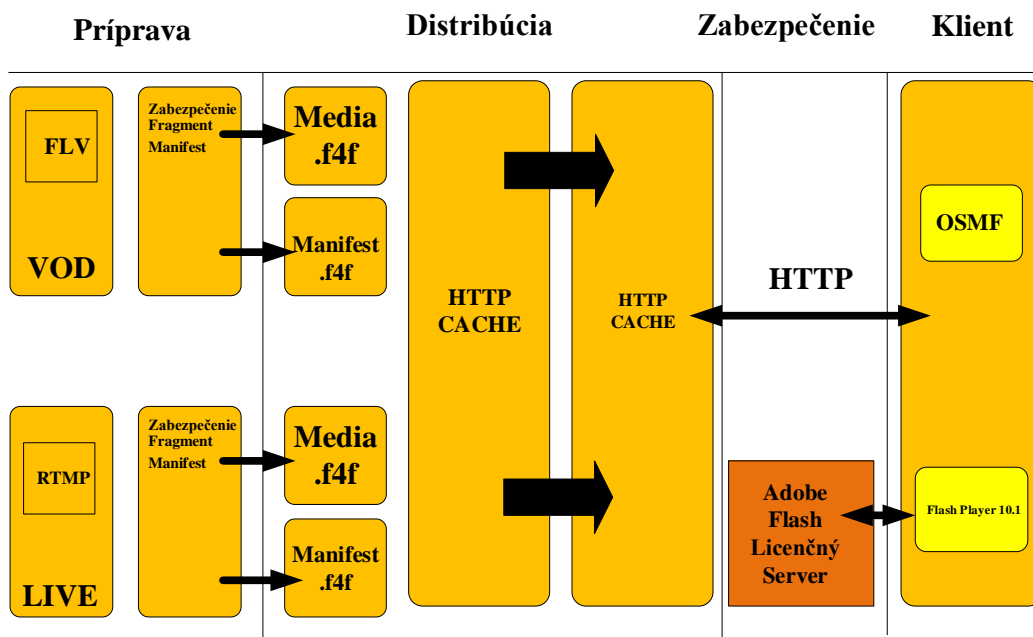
Príprava

Distribúcia

Zabezpečenie

Klient

FLV

VOD

Zabezpečenie
Fragment
Manifest

Media
.f4f

Manifest
.f4f

HTTP
CACHE

HTTP
CACHE

HTTP

OSMF

RTMP

LIVE

Zabezpečenie
Fragment
Manifest

Media
.f4f

Manifest
.f4f

Adobe
Flash
Licenčný
Server

Flash Player 10.1